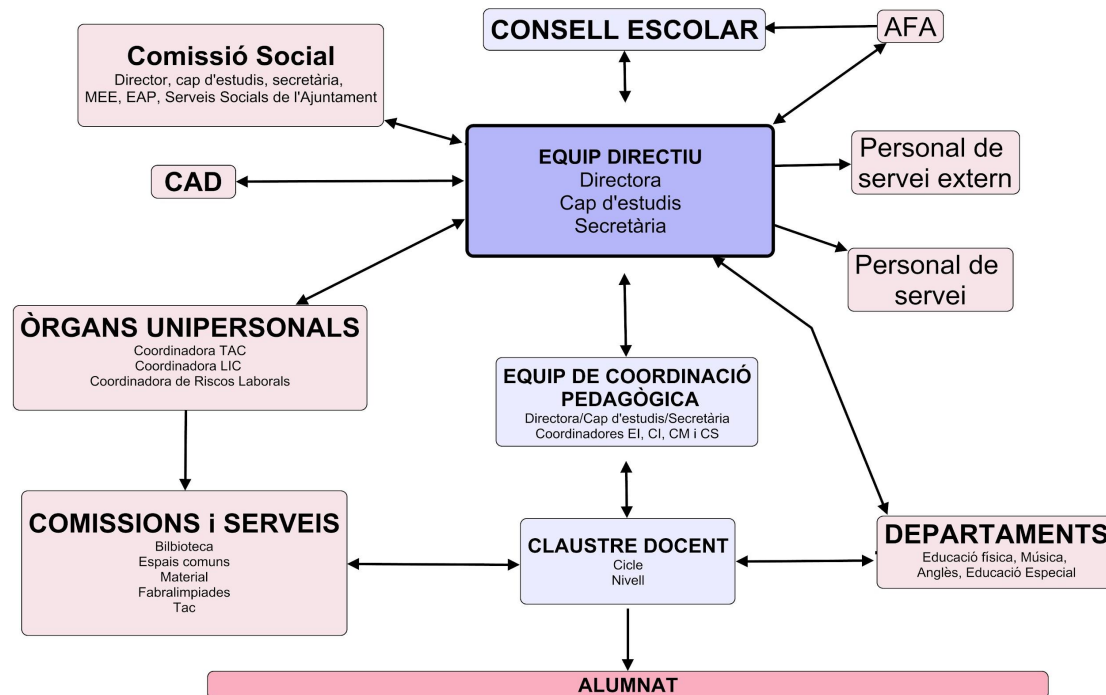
CONSELL ESCOLAR

AFA

Comissió Social
Director, cap d'estudis, secretària, MEE, EAP, Serveis Socials de l'Ajuntament

CAD

EQUIP DIRECTIU
Directora
Cap d'estudis
Secretària

Personal de servei extern

Personal de servei

ÒRGANS UNIPERSONALS
Coordinadora TAC
Coordinadora LIC
Coordinadora de Riscos Laborals

EQUIP DE COORDINACIÓ PEDAGÒGICA
Directora/Cap d'estudis/Secretària
Coordinadores EI, CI, CM i CS

COMISSIONS i SERVEIS
Bilbioteca
Espais comuns
Material
Fabralimpiades
Tac

CLAUSTRE DOCENT
Cicle
Nivell

DEPARTAMENTS
Educació física, Música, Anglès, Educació Especial

ALUMNAT